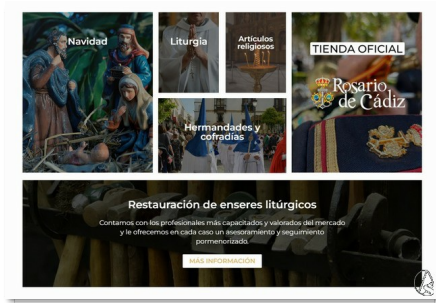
Navidad

Liturgia

Artículos religiosos

Hermandades y cofradías

TIENDA OFICIAL

Rosario de Cádiz

Restauración de enseres litúrgicos

Contamos con los profesionales más capacitados y valorados del mercado y le ofrecemos en cada caso un asesoramiento y seguimiento pormenorizado.

MÁS INFORMACIÓN